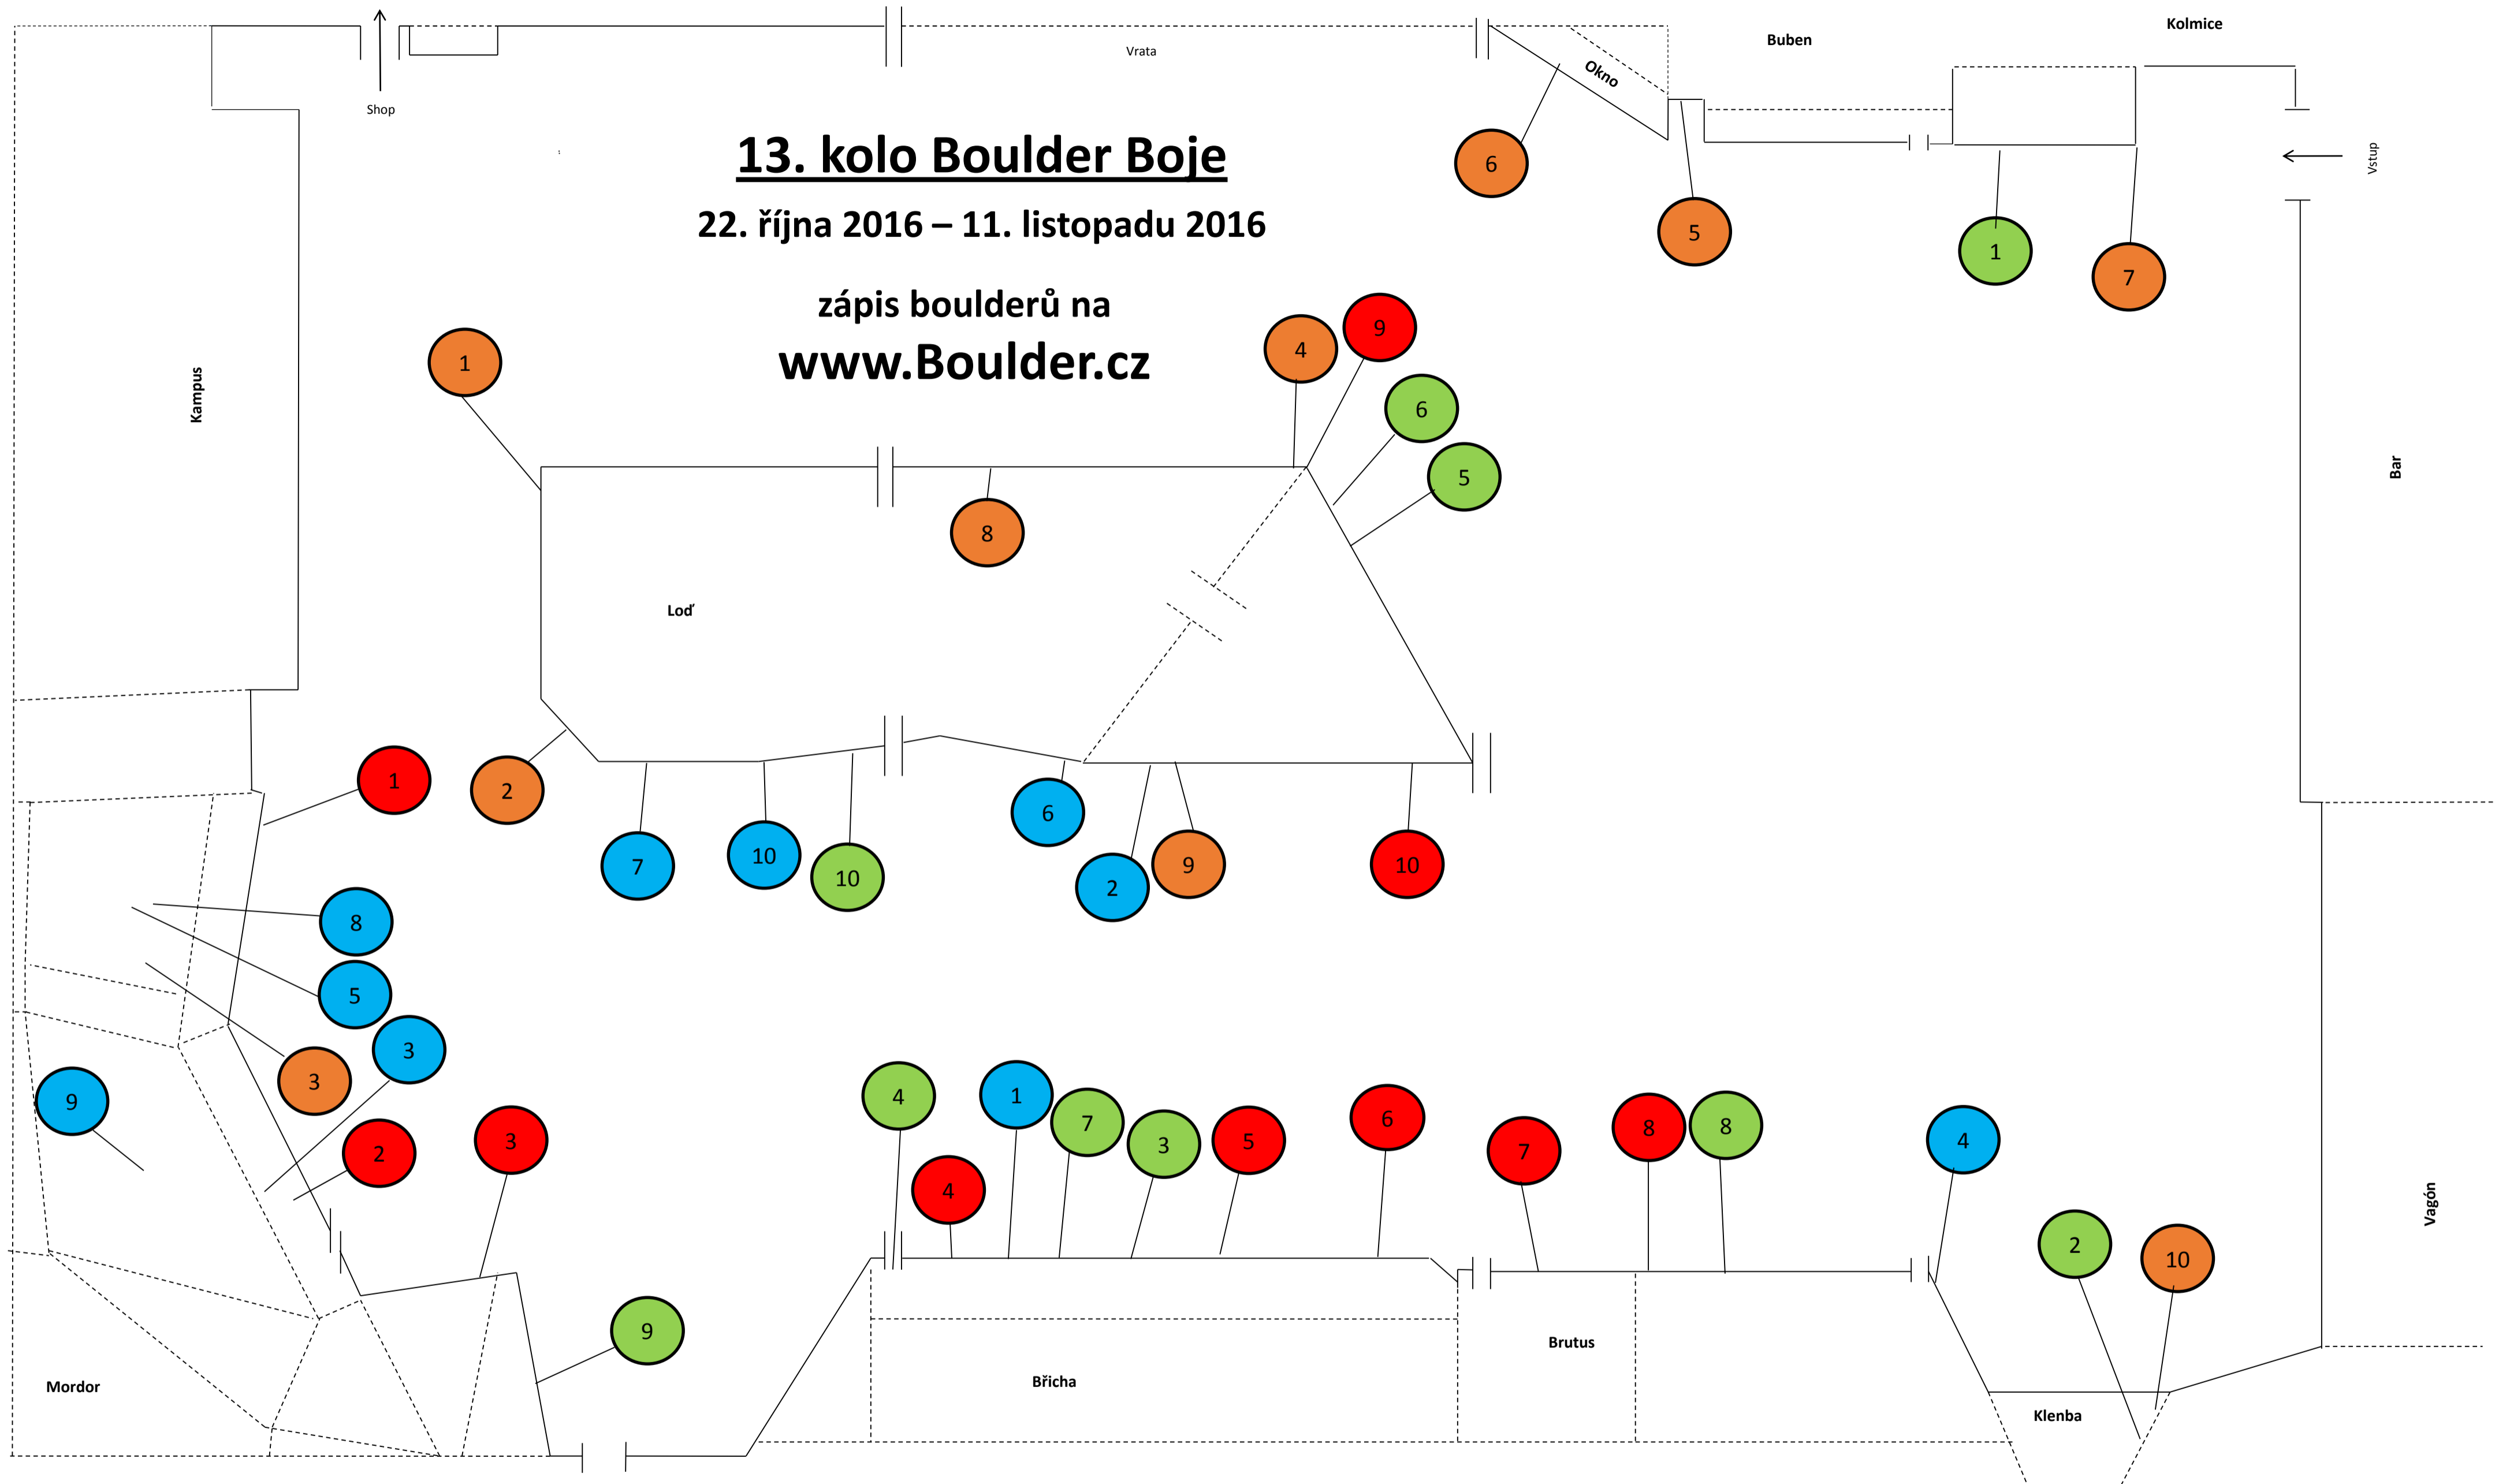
Shop

Vrata

Okno

Buben

Kolmice

Vstup

13. kolo Boulder Boje

22. října 2016 – 11. listopadu 2016

zápis boulderů na

www.Boulder.cz

6

5

1

7

Kampus

1

4

9

6

5

8

Loď

Bar

1

2

7

10

10

6

2

9

10

8

5

3

3

9

2

3

4

4

1

7

3

5

6

7

8

8

4

2

10

Vagón

9

Mordor

Břicha

Brutus

Klenba